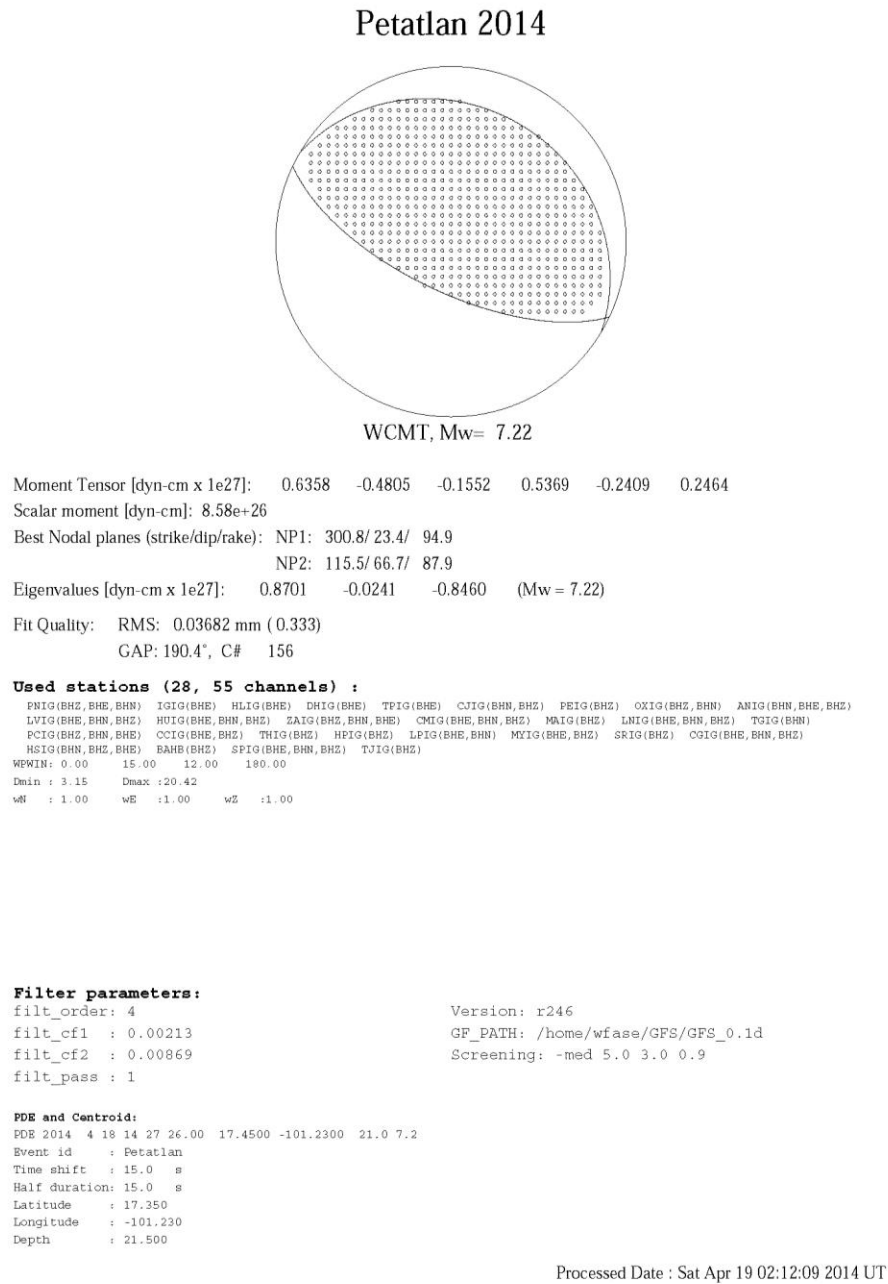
Petatlan 2014

WCMT, Mw= 7.22

Moment Tensor [dyn-cm x 1e27]: 0.6358 -0.4805 -0.1552 0.5369 -0.2409 0.2464
Scalar moment [dyn-cm]: 8.58e+26
Best Nodal planes (strike/dip/rake): NP1: 300.8/ 23.4/ 94.9
NP2: 115.5/ 66.7/ 87.9
Eigenvalues [dyn-cm x 1e27]: 0.8701 -0.0241 -0.8460 (Mw = 7.22)

Fit Quality: RMS: 0.03682 mm ( 0.333)
GAP: 190.4°, C# 156

Used stations (28, 55 channels) :
PNIG(BHZ,BHE,BHN) IGIG(BHE) HLIG(BHE) DHIG(BHE) TPIG(BHE) CJIG(BHN,BHZ) PEIG(BHZ) OXIG(BHZ,BHN) ANIG(BHN,BHE,BHZ) LVIG(BHE,BHN,BHZ) HUIG(BHE,BHN,BHZ) ZAIG(BHZ,BHN,BHE) CMIG(BHE,BHN,BHZ) MAIG(BHZ) LNIG(BHE,BHN,BHZ) TGIG(BHN) PCIG(BHZ,BHN,BHE) CCIG(BHE,BHZ) THIG(BHZ) HPIG(BHZ) LPIG(BHE,BHN) MYIG(BHE,BHZ) SRIG(BHZ) CGIG(BHE,BHN,BHZ) HSIG(BHN,BHZ,BHE) BAHB(BHZ) SPIG(BHE,BHN,BHZ) TJIG(BHZ)
WPWIN: 0.00 15.00 12.00 180.00
Dmin : 3.15 Dmax :20.42
wN : 1.00 wE :1.00 wZ :1.00

Filter parameters:
filt_order: 4
filt_cf1 : 0.00213
filt_cf2 : 0.00869
filt_pass : 1

Version: r246
GF_PATH: /home/wfase/GFS/GFS_0.1d
Screening: -med 5.0 3.0 0.9

PDE and Centroid:
PDE 2014 4 18 14 27 26.00 17.4500 -101.2300 21.0 7.2
Event id : Petatlan
Time shift : 15.0 s
Half duration: 15.0 s
Latitude : 17.350
Longitude : -101.230
Depth : 21.500

Processed Date : Sat Apr 19 02:12:09 2014 UT